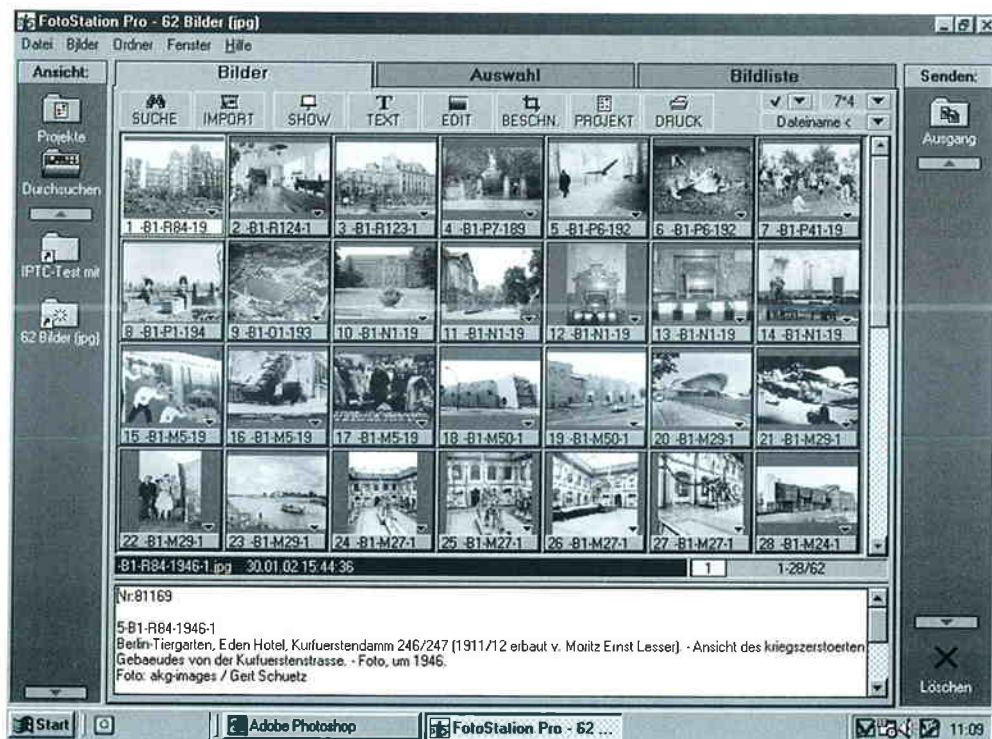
FotoStation Pro - 62 Bilder (jpg)

Datei Bilder Ordner Fenster Hilfe

Ansicht:

Bilder

Auswahl

Bildliste

Senden:

SUCHE IMPORT SHOW TEXT EDIT BESCHN. PROJEKT DRUCK

7*4

Dateiname <

Projekte

Durchsuchen

IPTC-Test mit

62 Bilder (jpg)

Ausgang

1 -B1-R84-19
2 -B1-R124-1
3 -B1-R123-1
4 -B1-P7-189
5 -B1-P6-192
6 -B1-P6-192
7 -B1-P41-19
8 -B1-P1-194
9 -B1-01-193
10 -B1-N1-19
11 -B1-N1-19
12 -B1-N1-19
13 -B1-N1-19
14 -B1-N1-19
15 -B1-M5-19
16 -B1-M5-19
17 -B1-M5-19
18 -B1-M50-1
19 -B1-M50-1
20 -B1-M29-1
21 -B1-M29-1
22 -B1-M29-1
23 -B1-M29-1
24 -B1-M27-1
25 -B1-M27-1
26 -B1-M27-1
27 -B1-M27-1
28 -B1-M24-1

-B1-R84-1946-1.jpg 30.01.02 15:44:36
1
1-28/62

Nr.81169

5-B1-R84-1946-1
Berlin-Tiergarten, Eden Hotel, Kurfuerstendamm 246/247 (1911/12 erbaut v. Moritz Ernst Lesser). - Ansicht des kriegszerstoerten Gebaeudes von der Kurfuerstenstrasse. - Foto, um 1946.
Foto: akg-images / Gert Schuetz

Löschen

Start

Adobe Photoshop

FotoStation Pro - 62 ...

11:09